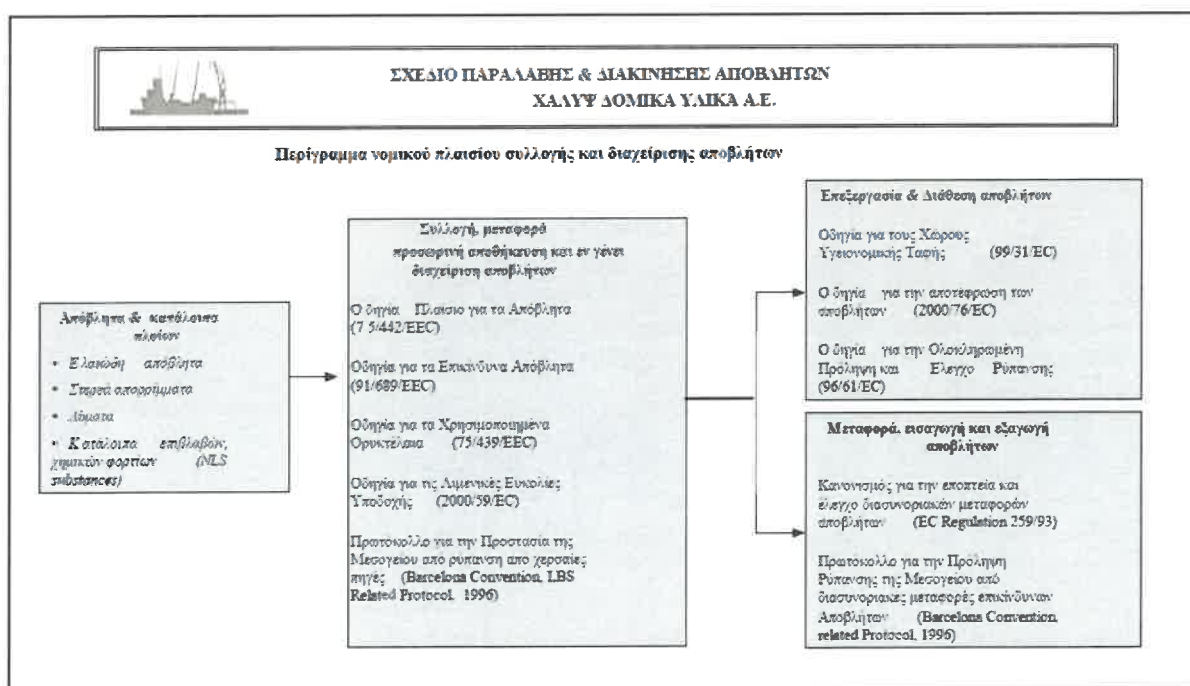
ΣΧΕΔΙΟ ΠΑΡΑΛΑΒΗΣ & ΔΙΑΚΙΝΗΣΗΣ ΑΠΟΒΛΗΤΩΝ
ΧΑΛΥΨ ΔΟΜΙΚΑ ΥΛΙΚΑ Α.Ε.

Περίγραμμα νομικού πλαισίου συλλογής και διαχείρισης αποβλήτων

Απόβλητα & κατάλοιπα πλοίων

• Ελαιώδη απόβλητα
• Στερεά απορρίμματα
• Λύματα
• Κατάλοιπα επιβλαβών, χημικών φορτίων (NLS substances)

Συλλογή, μεταφορά προσωρινή αποθήκευση και εν γένει διαχείριση αποβλήτων

Οδηγία Πλαίσιο για τα Απόβλητα (75/442/EEC)

Οδηγία για τα Επικίνδυνα Απόβλητα (91/689/EEC)

Οδηγία για τα Χρησιμοποιημένα Ορυκτέλαια (75/439/EEC)

Οδηγία για τις Λιμενικές Ευκολίες Υποδοχής (2000/59/EC)

Πρωτόκολλο για την Προστασία της Μεσογείου από ρύπανση από χερσαίες πηγές (Barcelona Convention, LBS Related Protocol, 1996)

Επεξεργασία & Διάθεση αποβλήτων

Οδηγία για τους Χώρους Υγειονομικής Ταφής (99/31/EC)

Οδηγία για την αποτέφρωση των αποβλήτων (2000/76/EC)

Οδηγία για την Ολοκληρωμένη Πρόληψη και Έλεγχο Ρύπανσης (96/61/EC)

Μεταφορά, εισαγωγή και εξαγωγή αποβλήτων

Κανονισμός για την εποπτεία και έλεγχο διασυνοριακών μεταφορών αποβλήτων (EC Regulation 259/93)

Πρωτόκολλο για την Πρόληψη Ρύπανσης της Μεσογείου από διασυνοριακές μεταφορές επικίνδυνων Αποβλήτων (Barcelona Convention, related Protocol, 1996)